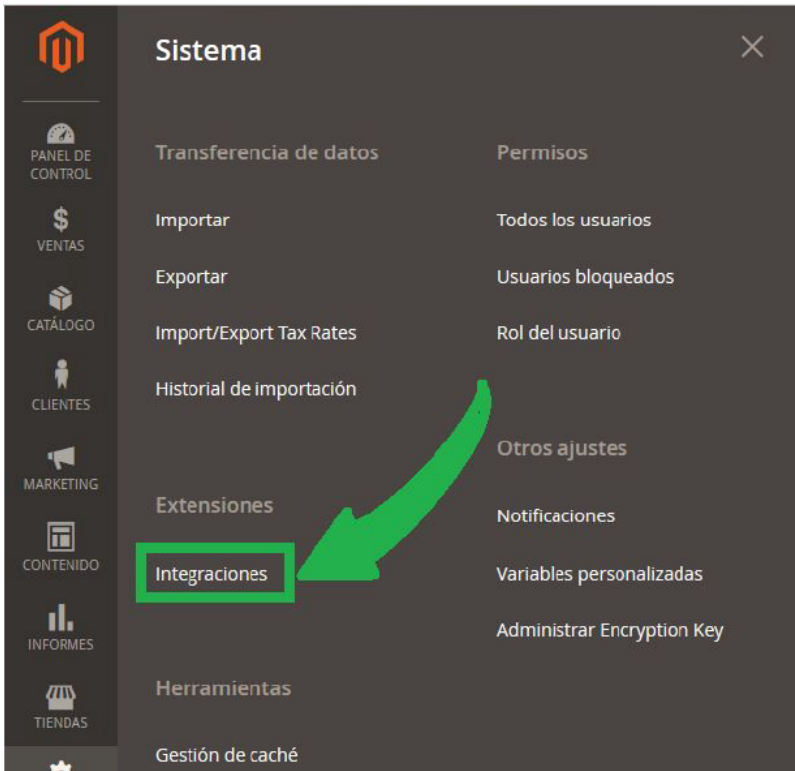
PANEL DE CONTROL
VENTAS
CATÁLOGO
CLIENTES
MARKETING
CONTENIDO
INFORMES
TIENDAS

Sistema

×

Transferencia de datos

Importar

Exportar

Import/Export Tax Rates

Historial de importación

Extensiones

Integraciones

Herramientas

Gestión de caché

Permisos

Todos los usuarios

Usuarios bloqueados

Rol del usuario

Otros ajustes

Notificaciones

Variables personalizadas

Administrar Encryption Key